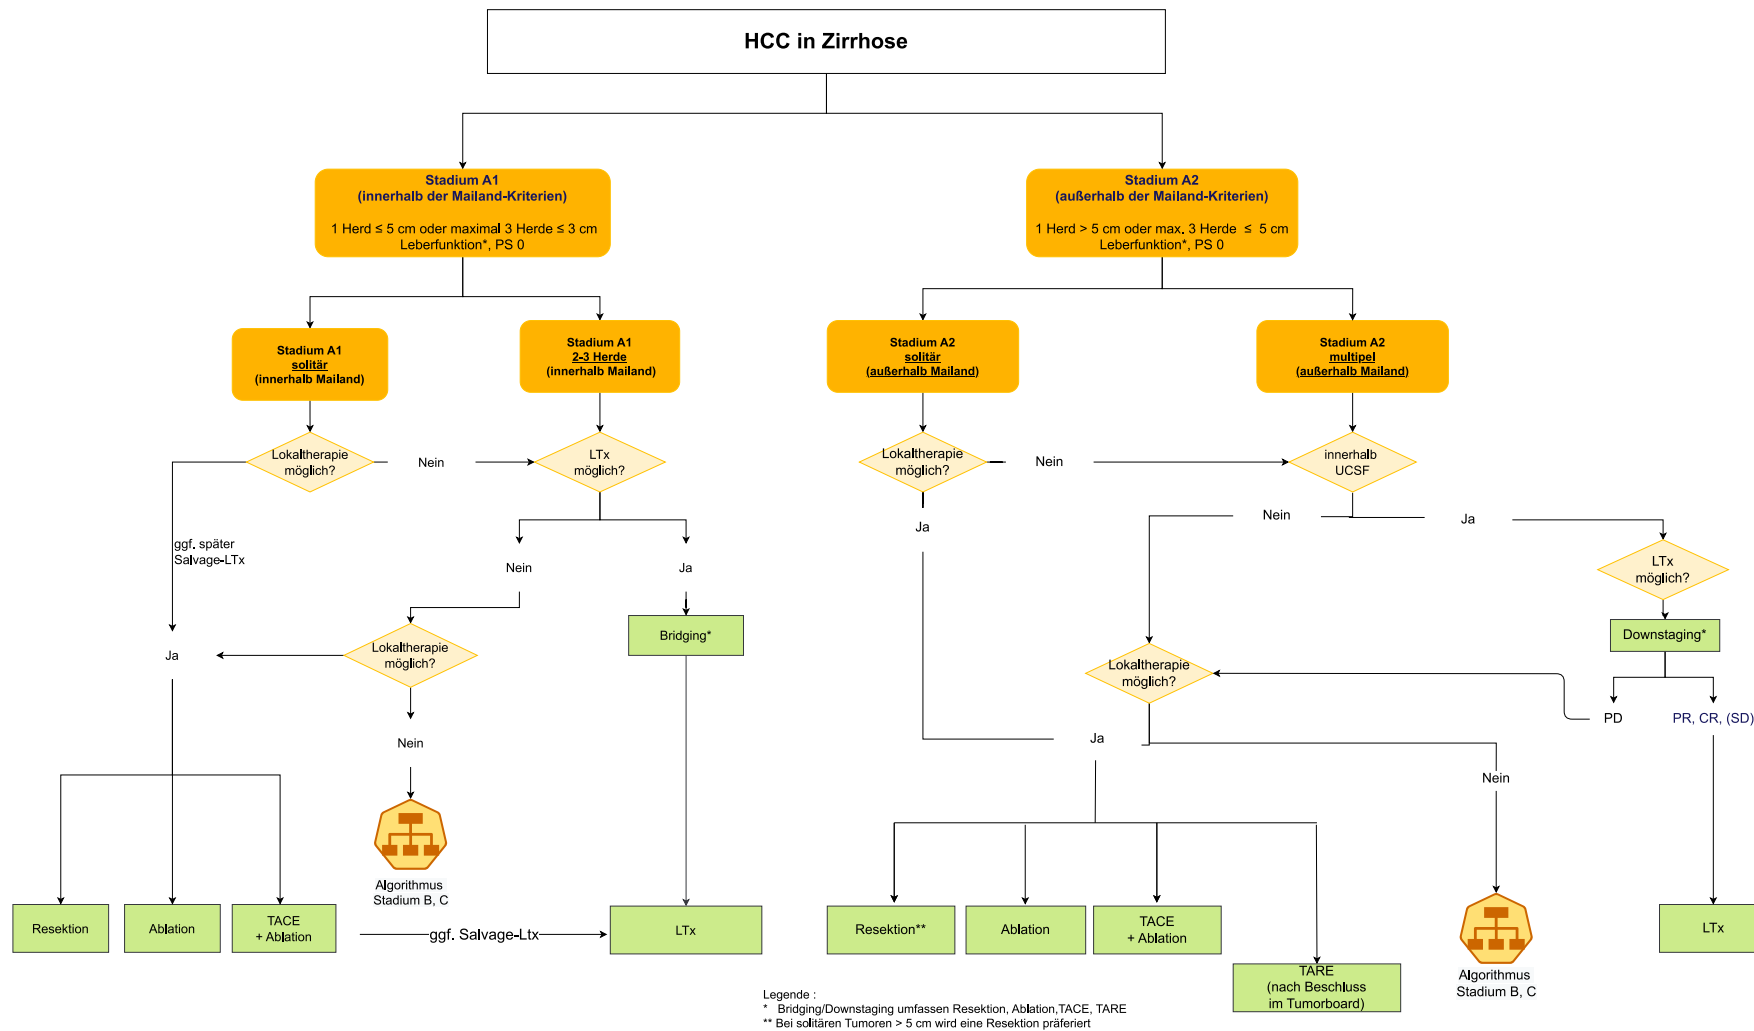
HCC in Zirrhose

Stadium A1
(innerhalb der Mailand-Kriterien)

1 Herd ≤ 5 cm oder maximal 3 Herde ≤ 3 cm
Leberfunktion*, PS 0

Stadium A2
(außerhalb der Mailand-Kriterien)

1 Herd > 5 cm oder max. 3 Herde ≤ 5 cm
Leberfunktion*, PS 0

Stadium A1
solitär
(innerhalb Mailand)

Stadium A1
2-3 Herde
(innerhalb Mailand)

Stadium A2
solitär
(außerhalb Mailand)

Stadium A2
multipel
(außerhalb Mailand)

Lokaltherapie möglich?

Nein

LTx möglich?

Lokaltherapie möglich?

Nein

innerhalb UCSF

ggf. später Salvage-LTx

Nein

Ja

Ja

Nein

Ja

LTx möglich?

Bridging*

Downstaging*

Ja

Lokaltherapie möglich?

Lokaltherapie möglich?

PD

PR, CR, (SD)

Nein

Ja

Nein

Algorithmus Stadium B, C

Resektion

Ablation

TACE + Ablation

ggf. Salvage-Ltx

LTx

Resektion**

Ablation

TACE + Ablation

TARE (nach Beschluss im Tumorboard)

Algorithmus Stadium B, C

LTx

Legende :
* Bridging/Downstaging umfassen Resektion, Ablation,TACE, TARE
** Bei solitären Tumoren > 5 cm wird eine Resektion präferiert